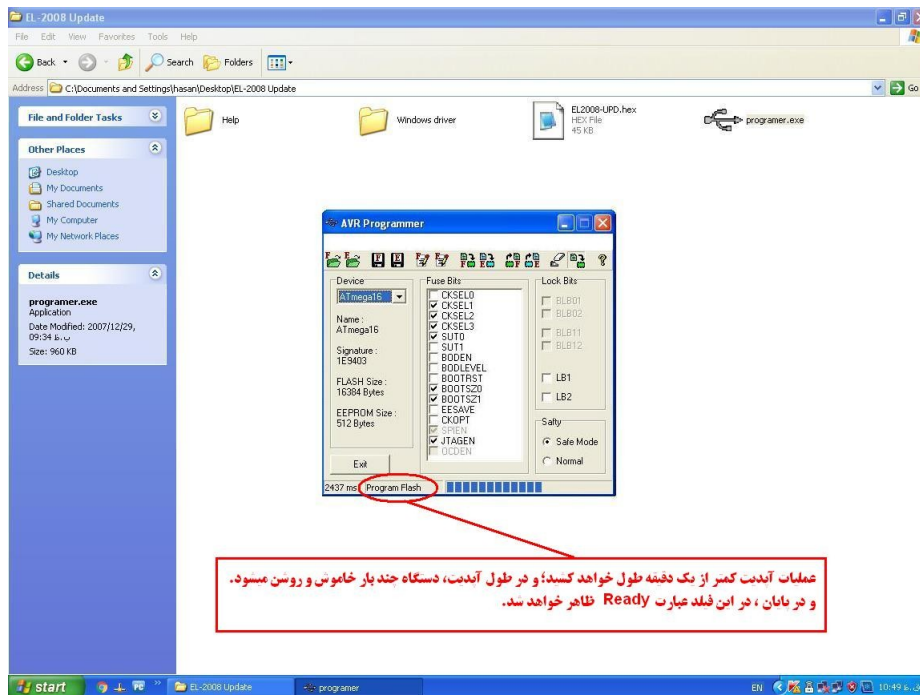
EL-2008 Update

File Edit View Favorites Tools Help

Back Search Folders

Address C:\Documents and Settings\hasan\Desktop\EL-2008 Update

Go

File and Folder Tasks

Other Places

Desktop
My Documents
Shared Documents
My Computer
My Network Places

Details

programer.exe
Application
Date Modified: 2007/12/29, 09:34 ق.ظ
Size: 960 KB

Help

Windows driver

EL2008-UPD.hex
HEX File
45 KB

programer.exe

AVR Programmer

Device
ATmega16

Name :
ATmega16

Signature :
1E9403

FLASH Size :
16384 Bytes

EEPROM Size :
512 Bytes

Exit

Fuse Bits
CKSEL0
CKSEL1
CKSEL2
CKSEL3
SUT0
SUT1
BODEN
BODLEVEL
BOOTRST
BOOTSZ0
BOOTSZ1
EESAVE
CKOPT
SPIEN
JTAGEN
OCDEN

Lock Bits
BLB01
BLB02
BLB11
BLB12
LB1
LB2

Safty
Safe Mode
Normal

2437 ms Program Flash

عملیات آبدیت کمتر از یک دقیقه طول خواهد کشید؛ و در طول آبدیت، دستگاه چند بار خاموش و روشن میشود.
و در پایان ، در این فیلد عبارت Ready ظاهر خواهد شد.

start EL-2008 Update programer

EN 10:49 ق.ظ